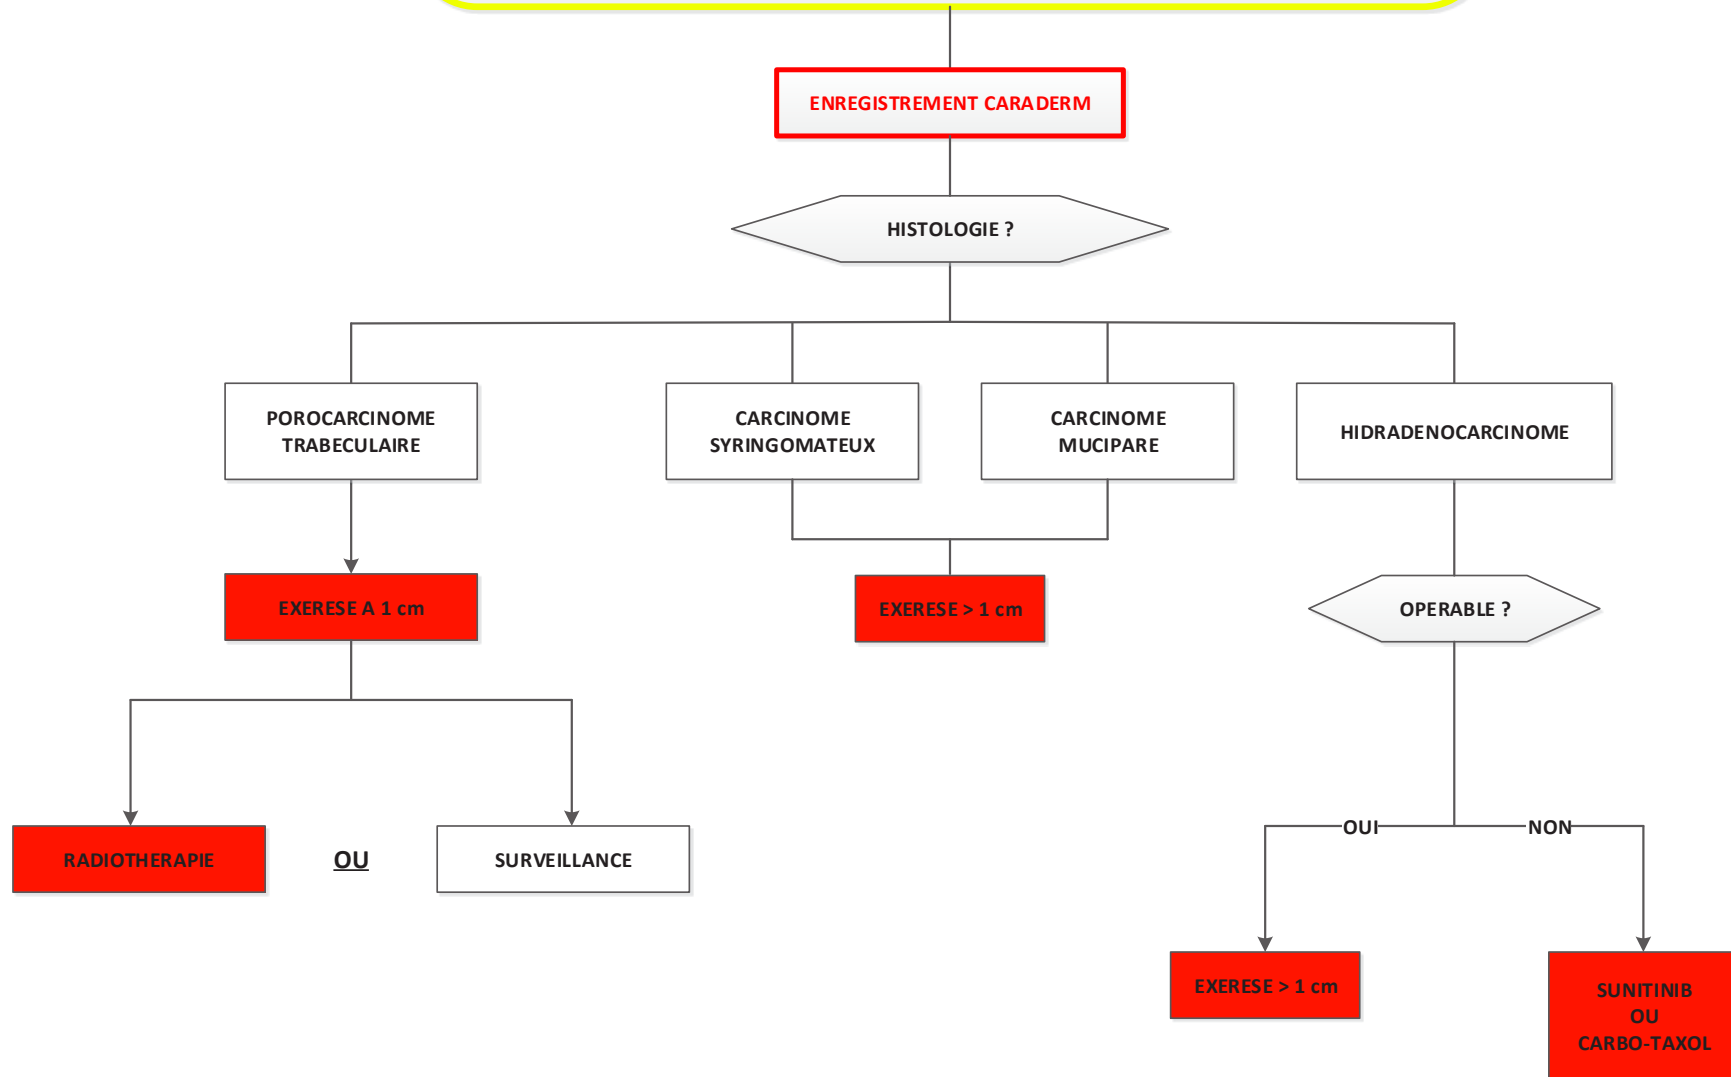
ENREGISTREMENT CARADERM

HISTOLOGIE ?

POROCARCINOME TRABECULAIRE

CARCINOME SYRINGOMATEUX

CARCINOME MUCIPARE

HIDRADENOCARCINOME

EXERESE A 1 cm

EXERESE > 1 cm

OPERABLE ?

RADIOTHERAPIE

OU

SURVEILLANCE

OUI

NON

EXERESE > 1 cm

SUNITINIB
OU
CARBO-TAXOL